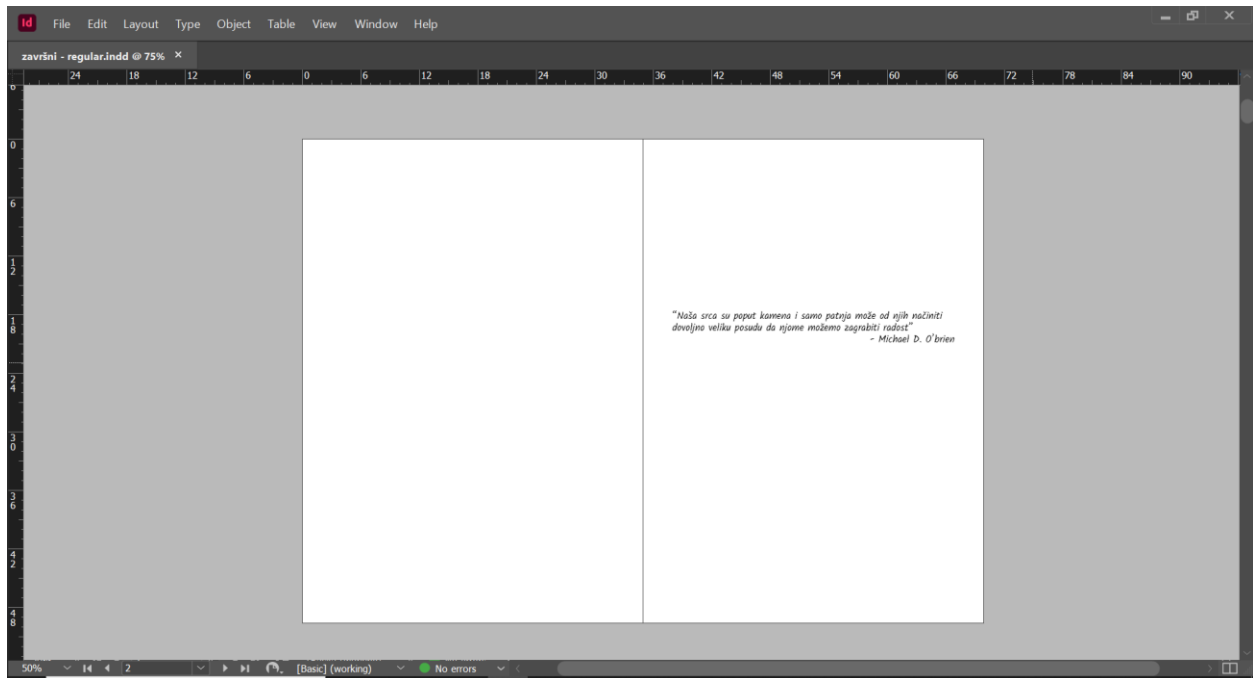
Id File Edit Layout Type Object Table View Window Help

završni - regular.indd @ 75% ×

24 18 12 6 0 6 12 18 24 30 36 42 48 54 60 66 72 78 84 90

0 6 12 18 24 30 36 42 48

"Naša srca su poput kamena i samo patnja može od njih načiniti dovoljno veliku posudu da njome možemo zagrabiti radost"
- Michael D. O'brien

50% 2 [Basic] (working) No errors